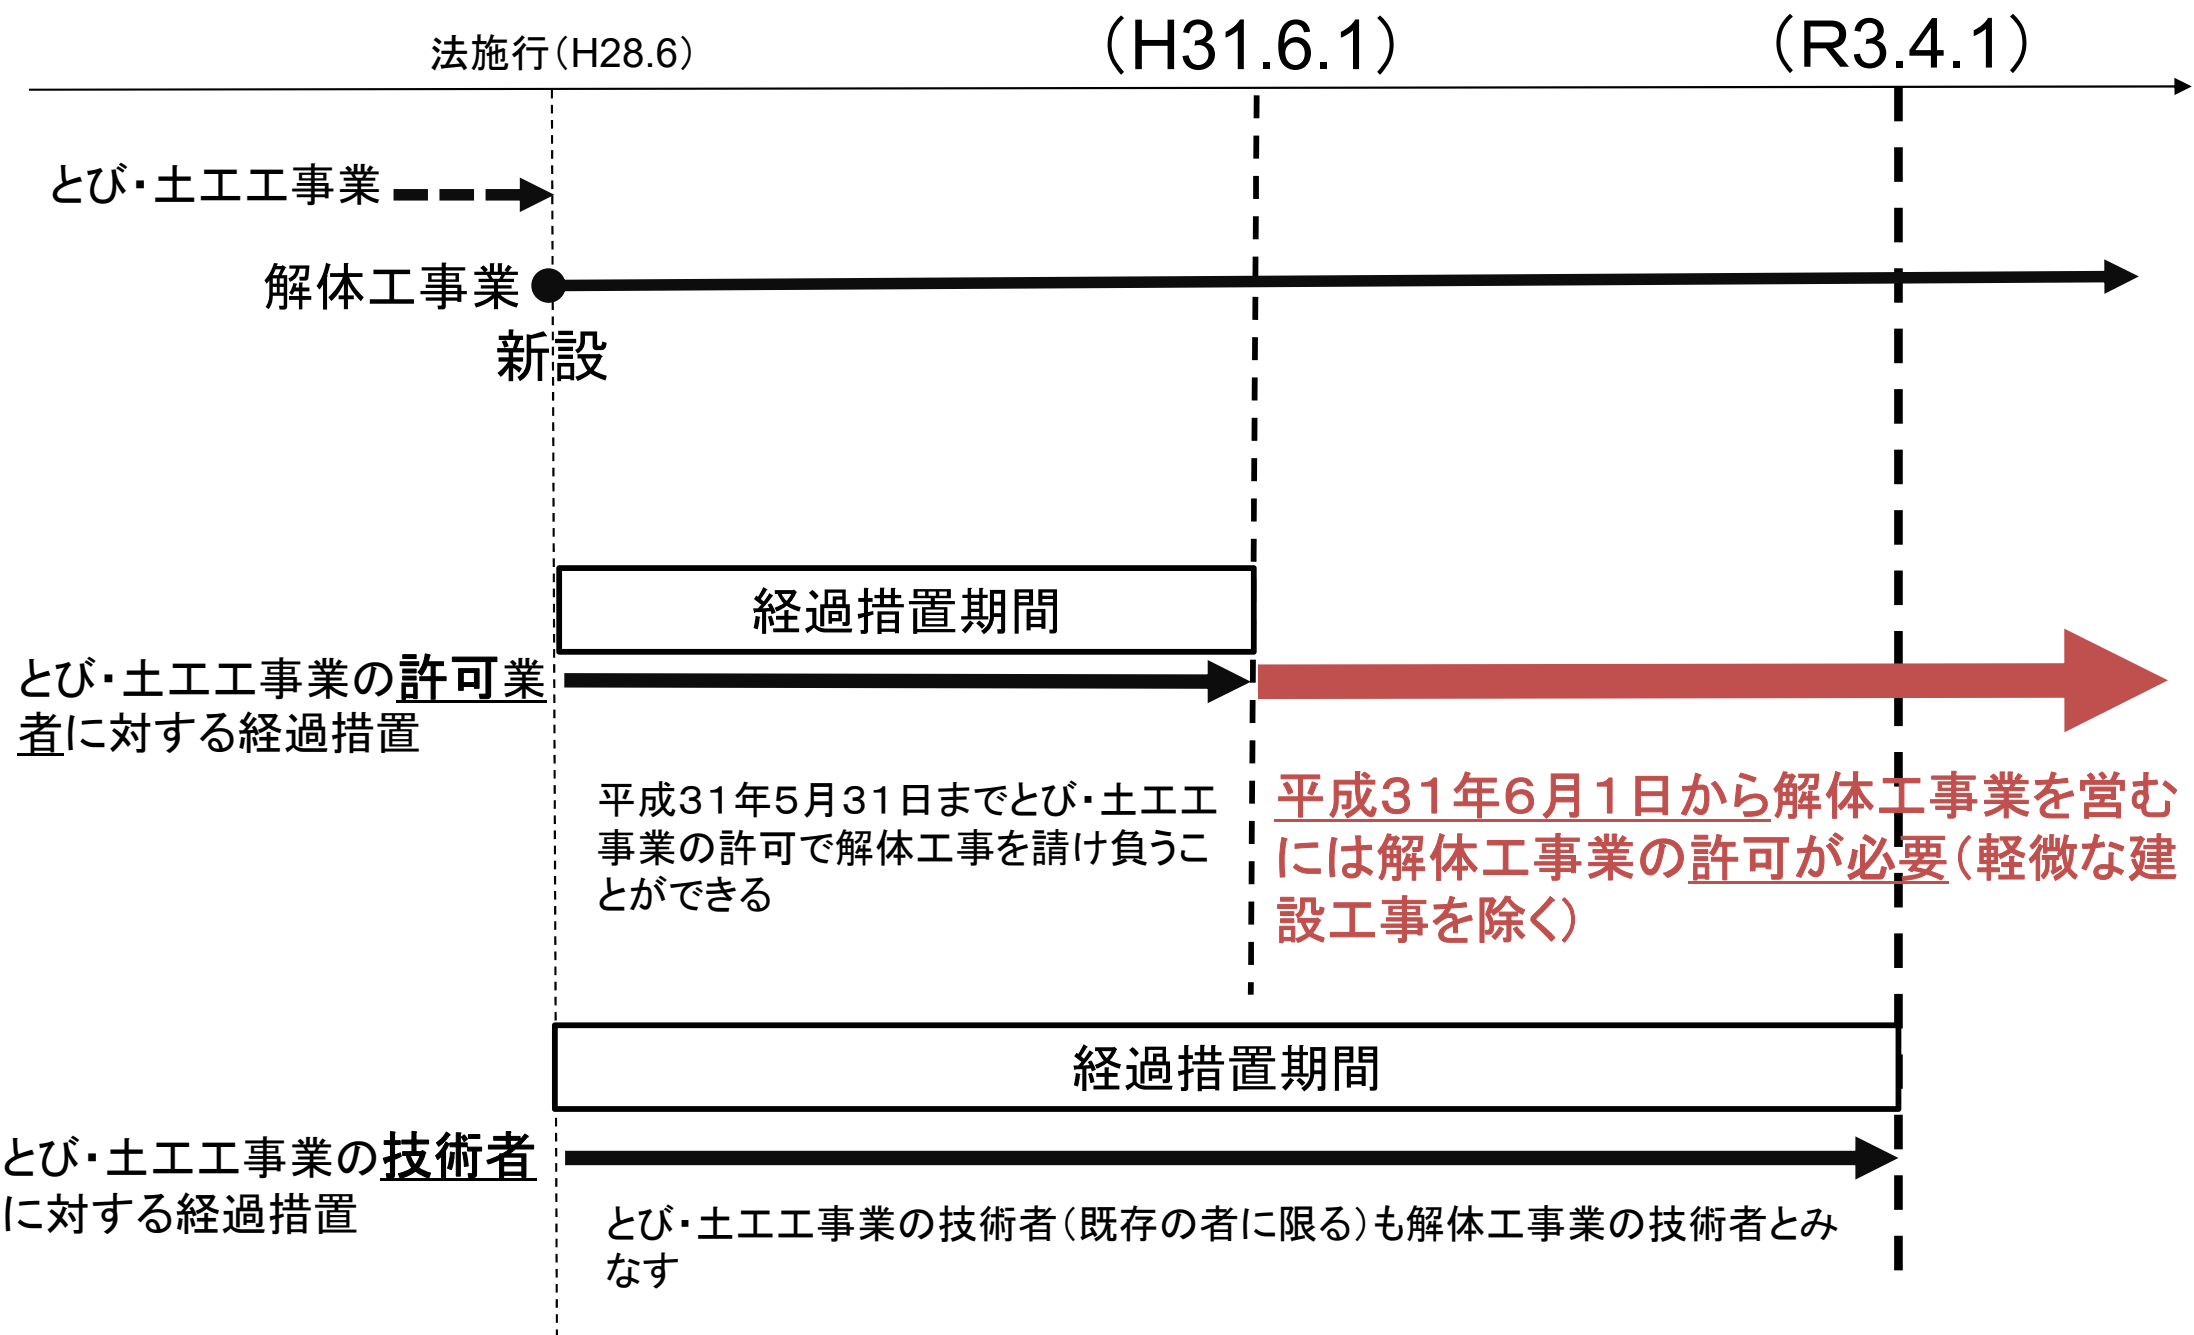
法施行（H28.6）

（H31.6.1）

（R3.4.1）

とび・土工工事業

解体工事業

新設

経過措置期間

とび・土工工事業の許可業者に対する経過措置

平成31年5月31日までとび・土工工事業の許可で解体工事を請け負うことができる

平成31年6月1日から解体工事業を営むには解体工事業の許可が必要（軽微な建設工事を除く）

経過措置期間

とび・土工工事業の技術者に対する経過措置

とび・土工工事業の技術者（既存の者に限る）も解体工事業の技術者とみなす